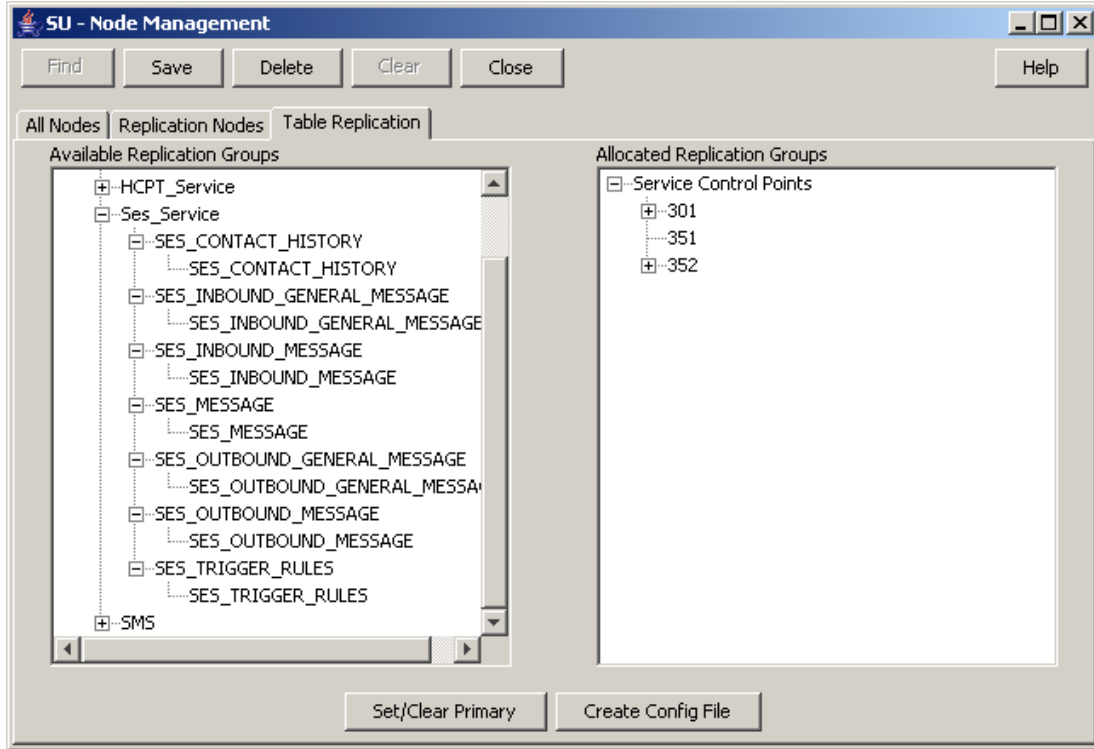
SU - Node Management

Find | Save | Delete | Clear | Close | Help

All Nodes | Replication Nodes | Table Replication

Available Replication Groups

HCPT_Service
Ses_Service
SES_CONTACT_HISTORY
SES_CONTACT_HISTORY
SES_INBOUND_GENERAL_MESSAGE
SES_INBOUND_GENERAL_MESSAGE
SES_INBOUND_MESSAGE
SES_INBOUND_MESSAGE
SES_MESSAGE
SES_MESSAGE
SES_OUTBOUND_GENERAL_MESSAGE
SES_OUTBOUND_GENERAL_MESSA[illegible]
SES_OUTBOUND_MESSAGE
SES_OUTBOUND_MESSAGE
SES_TRIGGER_RULES
SES_TRIGGER_RULES
SMS

Allocated Replication Groups

Service Control Points
301
351
352

Set/Clear Primary | Create Config File